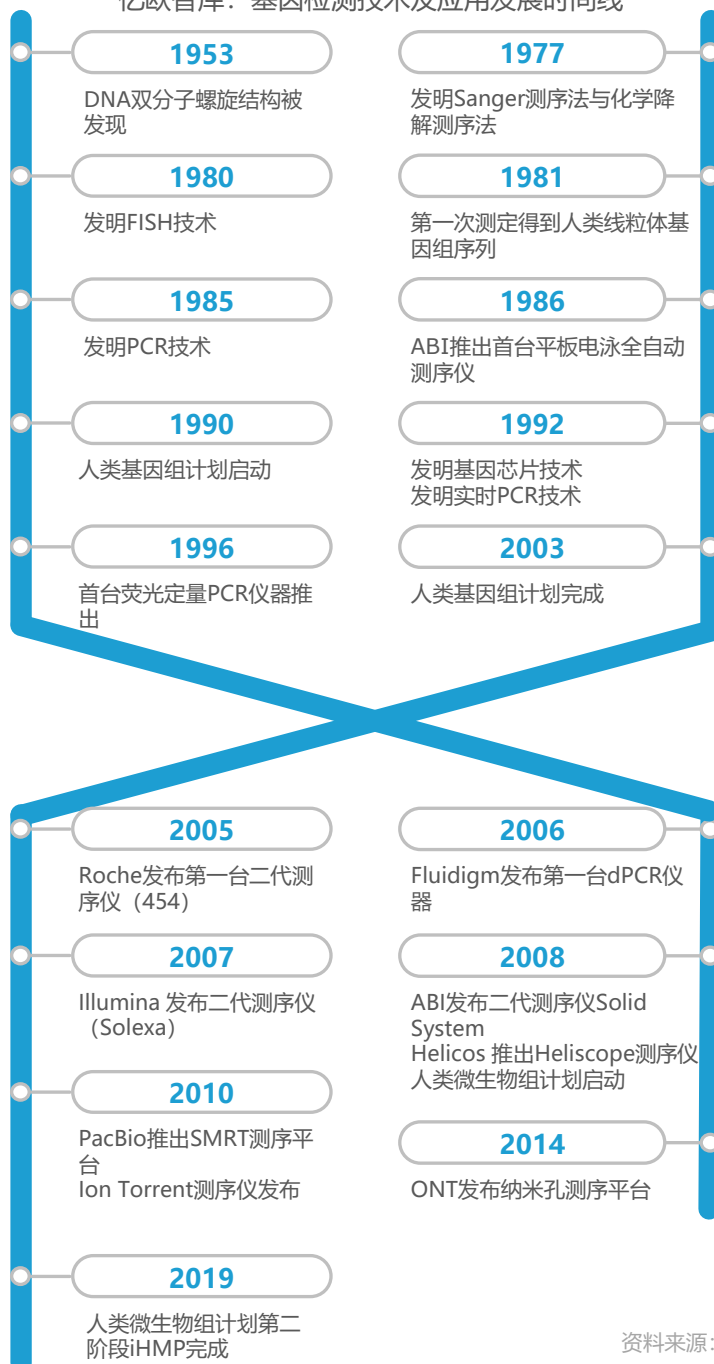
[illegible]

1953
DNA双分子螺旋结构被发现

1977
发明Sanger测序法与化学降解测序法

1980
发明FISH技术

1981
第一次测定得到人类线粒体基因组序列

1985
发明PCR技术

1986
ABI推出首台平板电泳全自动测序仪

1990
人类基因组计划启动

1992
发明基因芯片技术
发明实时PCR技术

1996
首台荧光定量PCR仪器推出

2003
人类基因组计划完成

2005
Roche发布第一台二代测序仪（454）

2006
Fluidigm发布第一台dPCR仪器

2007
Illumina 发布二代测序仪（Solexa）

2008
ABI发布二代测序仪Solid System
Helicos 推出Heliscope测序仪
人类微生物组计划启动

2010
PacBio推出SMRT测序平台
Ion Torrent测序仪发布

2014
ONT发布纳米孔测序平台

2019
人类微生物组计划第二阶段iHMP完成

资料来源: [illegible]